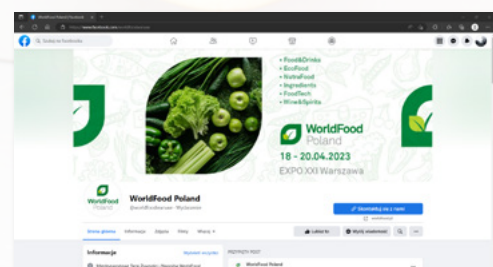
WorldFood Poland | Facebook

Szukaj na Facebooku

• Food&Drinks
• EcoFood
• NatruFood
• Ingredients
• FoodTech
• Wine&Spirits

WorldFood Poland

18 - 20.04.2023

EXPO XXI Warszawa

WorldFood Poland

WorldFood Poland

@worldfoodpoland · Wystawca

Skontaktuj się z nami

Strona główna Informacje Zdjęcia Filmy Więcej

Lubię to Wyślij wiadomość

Informacje

Wyświetl wszystko

PRZYPIĘTY POST

WorldFood Poland